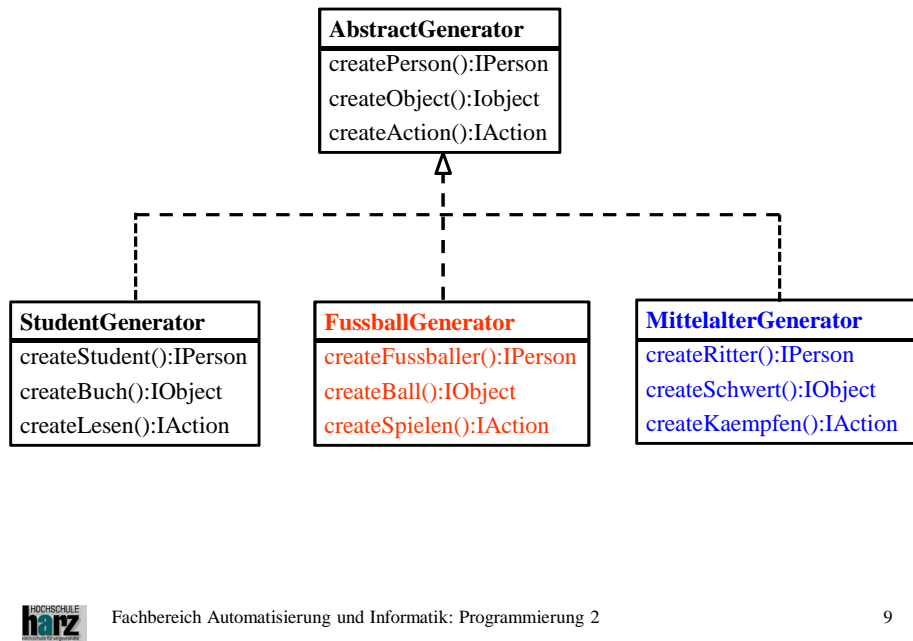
AbstractGenerator
createPerson():IPerson
createObject():Iobject
createAction():IAction

StudentGenerator
createStudent():IPerson
createBuch():IObject
createLesen():IAction

FussballGenerator
createFussballer():IPerson
createBall():IObject
createSpielen():IAction

MittelalterGenerator
createRitter():IPerson
createSchwert():IObject
createKaempfen():IAction

HOCHSCHULE harz

Fachbereich Automatisierung und Informatik: Programmierung 2

9